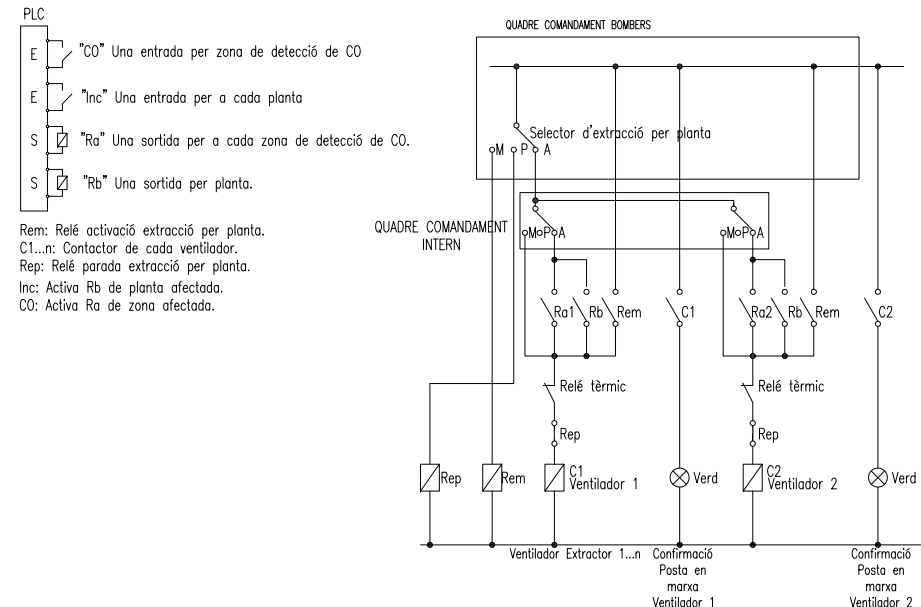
PLC

E "CO" Una entrada per zona de detecció de CO

E "Inc" Una entrada per a cada planta

S "Ra" Una sortida per a cada zona de detecció de CO.

S "Rb" Una sortida per planta.

Rem: Relé activació extracció per planta.
C1...n: Contactor de cada ventilador.
Rep: Relé parada extracció per planta.
Inc: Activa Rb de planta afectada.
CO: Activa Ra de zona afectada.

QUADRE COMANDAMENT BOMBERS

Selector d'extracció per planta

M P A

QUADRE COMANDAMENT INTERN

M P A

M P A

Ra1 Rb Rem

C1

Ra2 Rb Rem

C2

Relé tèrmic

Relé tèrmic

Rep

Rep

Rep

Rem

C1 Ventilador 1

Verd

C2 Ventilador 2

Verd

Ventilador Extractor 1...n

Confirmació Posta en marxa Ventilador 1

Confirmació Posta en marxa Ventilador 2